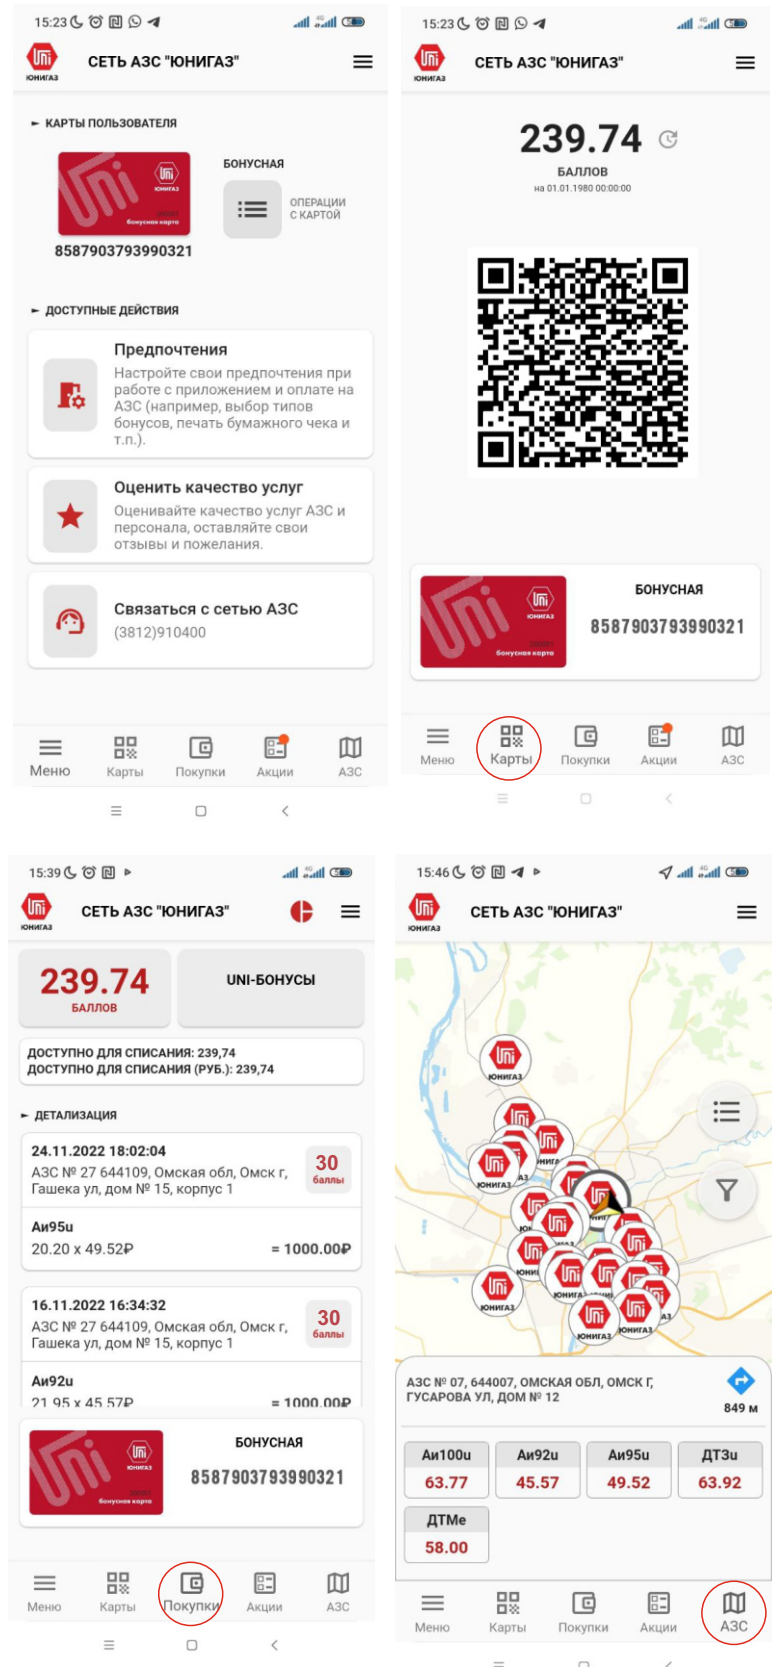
15:23

Uni ЮНИГАЗ

СЕТЬ АЗС "ЮНИГАЗ"

► КАРТЫ ПОЛЬЗОВАТЕЛЯ

Uni ЮНИГАЗ бонусная карта

8587903793990321

БОНУСНАЯ

ОПЕРАЦИИ С КАРТОЙ

► ДОСТУПНЫЕ ДЕЙСТВИЯ

Предпочтения

Настройте свои предпочтения при работе с приложением и оплате на АЗС (например, выбор типов бонусов, печать бумажного чека и т.п.).

Оценить качество услуг

Оценивайте качество услуг АЗС и персонала, оставляйте свои отзывы и пожелания.

Связаться с сетью АЗС

(3812)910400

Меню Карты Покупки Акции АЗС

15:23

Uni ЮНИГАЗ

СЕТЬ АЗС "ЮНИГАЗ"

239.74

БАЛЛОВ

на 01.01.1980 00:00:00

Uni ЮНИГАЗ бонусная карта

БОНУСНАЯ

8587903793990321

Меню Карты Покупки Акции АЗС

15:39

Uni ЮНИГАЗ

СЕТЬ АЗС "ЮНИГАЗ"

239.74

БАЛЛОВ

UNI-БОНУСЫ

ДОСТУПНО ДЛЯ СПИСАНИЯ: 239,74
ДОСТУПНО ДЛЯ СПИСАНИЯ (РУБ.): 239,74

► ДЕТАЛИЗАЦИЯ

24.11.2022 18:02:04

АЗС № 27 644109, Омская обл, Омск г, Гашека ул, дом № 15, корпус 1

30 баллы

Аи95и

20.20 x 49.52₽ = 1000.00₽

16.11.2022 16:34:32

АЗС № 27 644109, Омская обл, Омск г, Гашека ул, дом № 15, корпус 1

30 баллы

Аи92и

21.95 x 45.57₽ = 1000.00₽

Uni ЮНИГАЗ бонусная карта

БОНУСНАЯ

8587903793990321

Меню Карты Покупки Акции АЗС

15:46

Uni ЮНИГАЗ

СЕТЬ АЗС "ЮНИГАЗ"

АЗС № 07, 644007, ОМСКАЯ ОБЛ, ОМСК Г, ГУСАРОВА УЛ, ДОМ № 12

849 м

| Аи100и | Аи92и | Аи95и | ДТЗи |
|---|---|---|---|
| 63.77 | 45.57 | 49.52 | 63.92 |

| ДТМе |
|---|
| 58.00 |

Меню Карты Покупки Акции АЗС